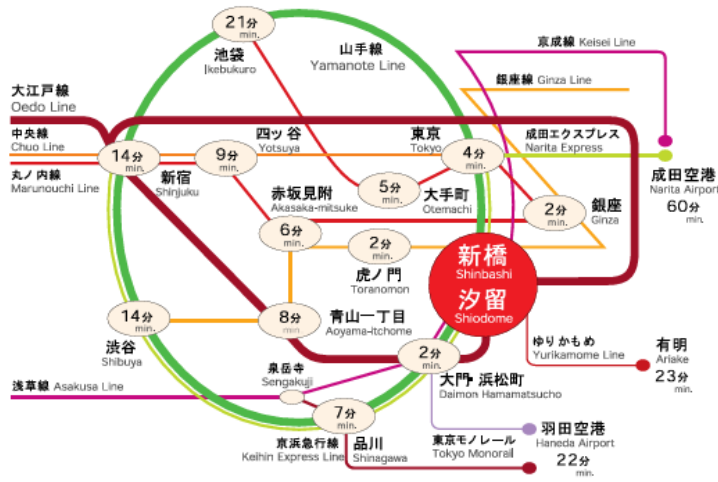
21分 min.
池袋 Ikebukuro
山手線 Yamanote Line
京成線 Keisei Line
銀座線 Ginza Line
大江戸線 Oedo Line
中央線 Chuo Line
丸ノ内線 Marunouchi Line
14分 min.
新宿 Shinjuku
9分 min.
四ツ谷 Yotsuya
東京 Tokyo
4分 min.
成田エクスプレス Narita Express
成田空港 Narita Airport
60分 min.
赤坂見附 Akasaka-mitsuke
5分 min.
大手町 Otemachi
2分 min.
銀座 Ginza
6分 min.
2分 min.
虎ノ門 Toranomon
新橋 Shinbashi
汐留 Shiodome
14分 min.
8分 min.
青山一丁目 Aoyama-itchome
ゆりかもめ Yurikamome Line
有明 Ariake
23分 min.
渋谷 Shibuya
泉岳寺 Sengakuji
2分 min.
大門 浜松町 Daimon Hamamatsucho
浅草線 Asakusa Line
7分 min.
京浜急行線 Keihin Express Line
品川 Shinagawa
東京モノレール Tokyo Monorail
羽田空港 Haneda Airport
22分 min.